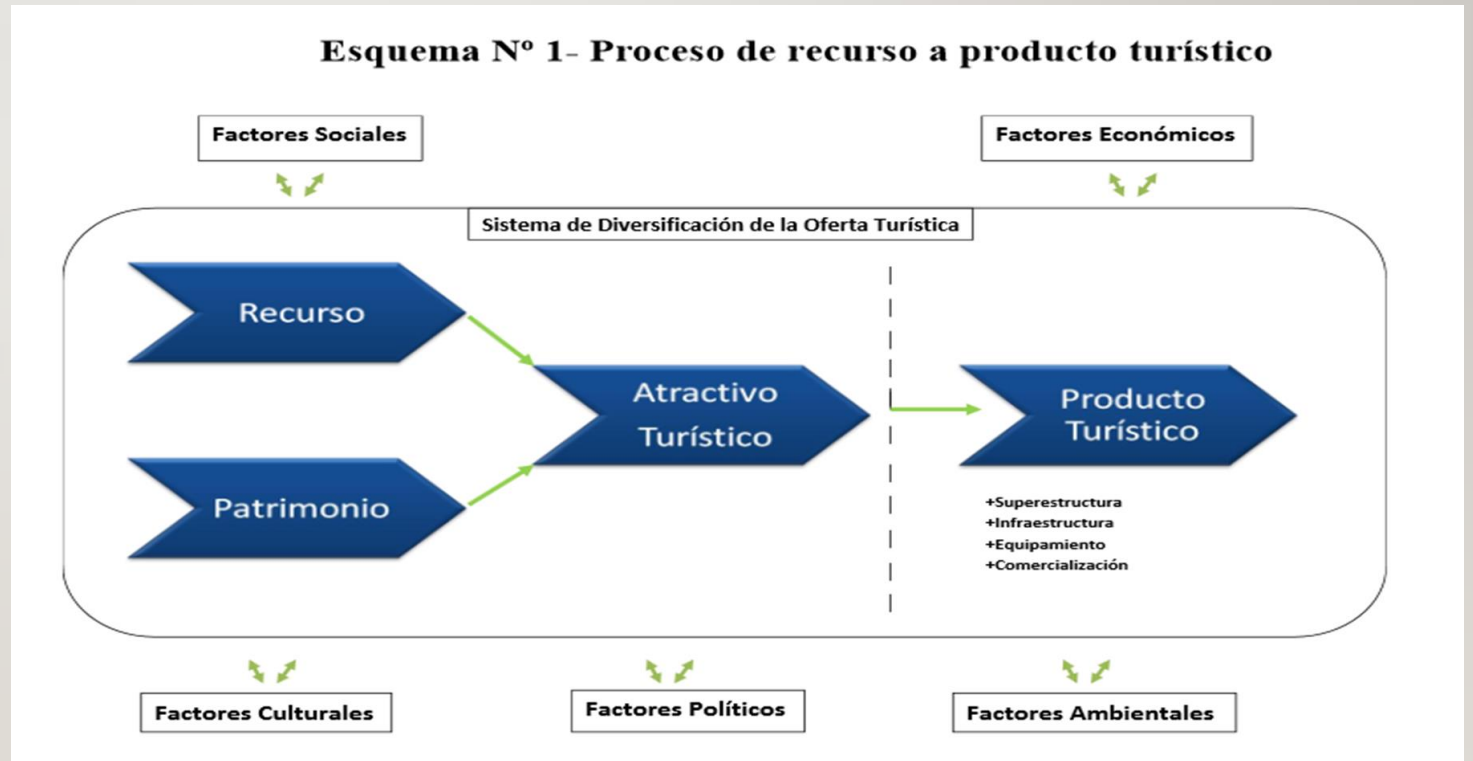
Esquema Nº 1- Proceso de recurso a producto turístico

Factores Sociales

Factores Económicos

Sistema de Diversificación de la Oferta Turística

Recurso

Patrimonio

Atractivo Turístico

Producto Turístico

+Superestructura
+Infraestructura
+Equipamiento
+Comercialización

Factores Culturales

Factores Políticos

Factores Ambientales